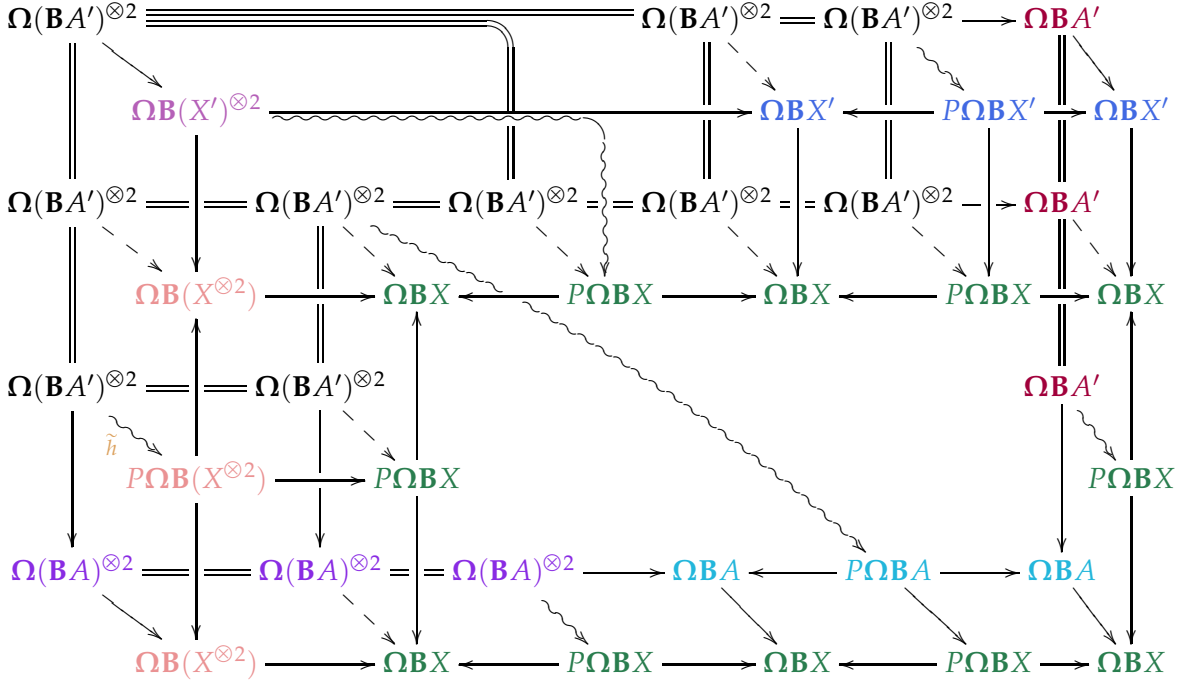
$\mathbf{\Omega}(\mathbf{B}A')^{\otimes 2}$ $\mathbf{\Omega}(\mathbf{B}A')^{\otimes 2}$ $\mathbf{\Omega}(\mathbf{B}A')^{\otimes 2}$ $\mathbf{\Omega B}A'$

$\mathbf{\Omega B}(X')^{\otimes 2}$ $\mathbf{\Omega B}X'$ $P\mathbf{\Omega B}X'$ $\mathbf{\Omega B}X'$

$\mathbf{\Omega}(\mathbf{B}A')^{\otimes 2}$ $\mathbf{\Omega}(\mathbf{B}A')^{\otimes 2}$ $\mathbf{\Omega}(\mathbf{B}A')^{\otimes 2}$ $\mathbf{\Omega}(\mathbf{B}A')^{\otimes 2}$ $\mathbf{\Omega}(\mathbf{B}A')^{\otimes 2}$ $\mathbf{\Omega B}A'$

$\mathbf{\Omega B}(X^{\otimes 2})$ $\mathbf{\Omega B}X$ $P\mathbf{\Omega B}X$ $\mathbf{\Omega B}X$ $P\mathbf{\Omega B}X$ $\mathbf{\Omega B}X$

$\mathbf{\Omega}(\mathbf{B}A')^{\otimes 2}$ $\mathbf{\Omega}(\mathbf{B}A')^{\otimes 2}$ $\mathbf{\Omega B}A'$

$\widetilde{h}$

$P\mathbf{\Omega B}(X^{\otimes 2})$ $P\mathbf{\Omega B}X$ $P\mathbf{\Omega B}X$

$\mathbf{\Omega}(\mathbf{B}A)^{\otimes 2}$ $\mathbf{\Omega}(\mathbf{B}A)^{\otimes 2}$ $\mathbf{\Omega}(\mathbf{B}A)^{\otimes 2}$ $\mathbf{\Omega B}A$ $P\mathbf{\Omega B}A$ $\mathbf{\Omega B}A$

$\mathbf{\Omega B}(X^{\otimes 2})$ $\mathbf{\Omega B}X$ $P\mathbf{\Omega B}X$ $\mathbf{\Omega B}X$ $P\mathbf{\Omega B}X$ $\mathbf{\Omega B}X$